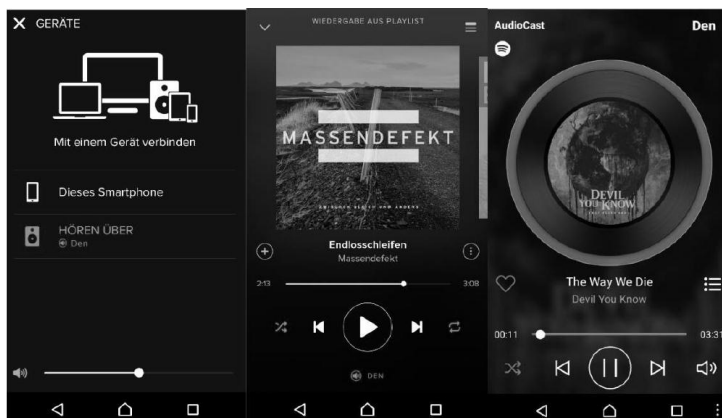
GERÄTE

Mit einem Gerät verbinden

Dieses Smartphone

HÖREN ÜBER
Den

WIEDERGABE AUS PLAYLIST

MASSENDEFEKT

ZWISCHEN SEKTE UND ANDERS

Endlosschleifen
Massendefekt

2:13
3:08

DEN

AudioCast
Den

DEVIL YOU KNOW

The Way We Die
Devil You Know

00:11
03:31